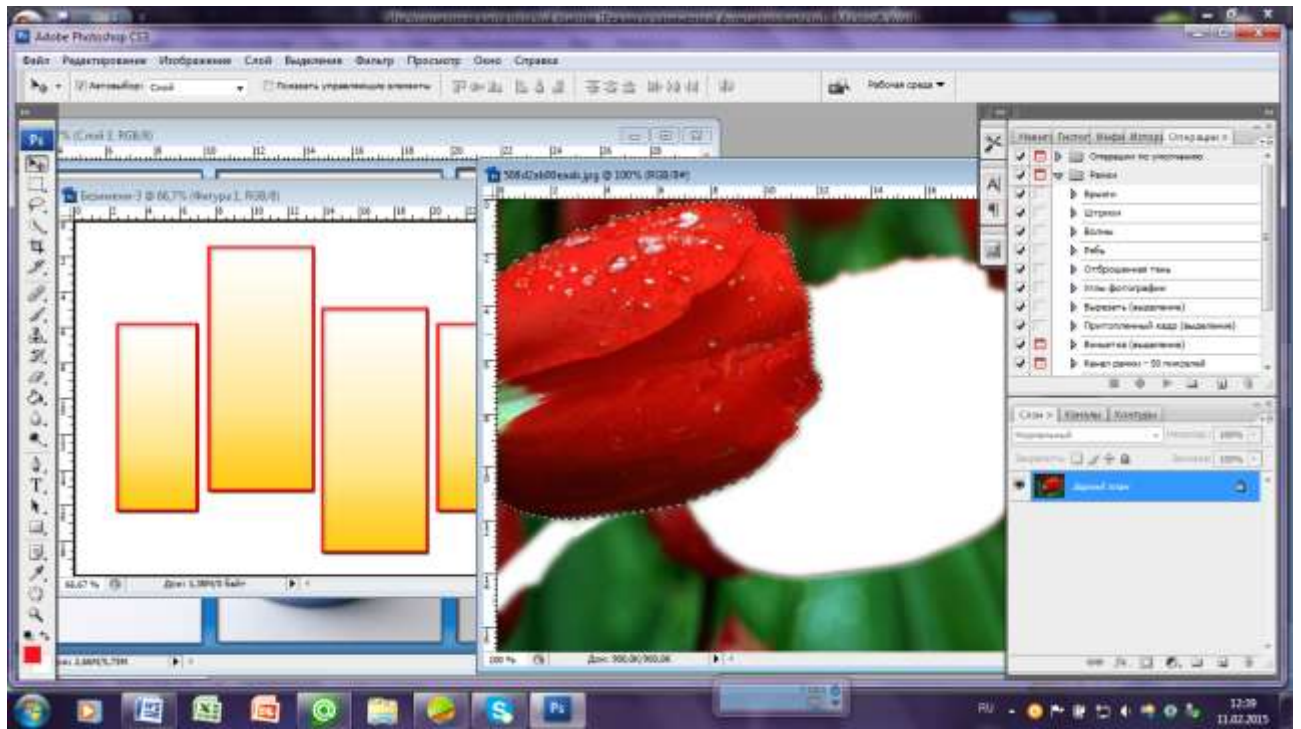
Adobe Photoshop CS3

Файл Редактирование Изображение Слой Выделение Фильтр Просмотр Окно Справка

Автовыбор: Слой

Показать управляющие элементы

Рабочая среда

% (Слой 1, RGB/8)

Безымянный-3 @ 66,7% (Фигура 1, RGB/8)

505d2eb80eeab.jpg @ 100% (RGB/8#)

66,67 %

Док: 1,38M/0 байт

Док: 2,66M/5,75M

100 %

Док: 900,0K/900,0K

Навигат Гистогр Инфо Истори Операции

Операции по умолчанию

Рамки

Брызги

Штрихи

Волны

Рябь

Отброшенная тень

Углы фотографии

Вырезать (выделение)

Притопленный кадр (выделение)

Виньетка (выделение)

Канал рамки - 50 пикселей

Слои Каналы Контуры

Нормальный

Непрозр: 100%

Закрепить:

Заливка: 100%

Задний план

RU

12:39
11.02.2015